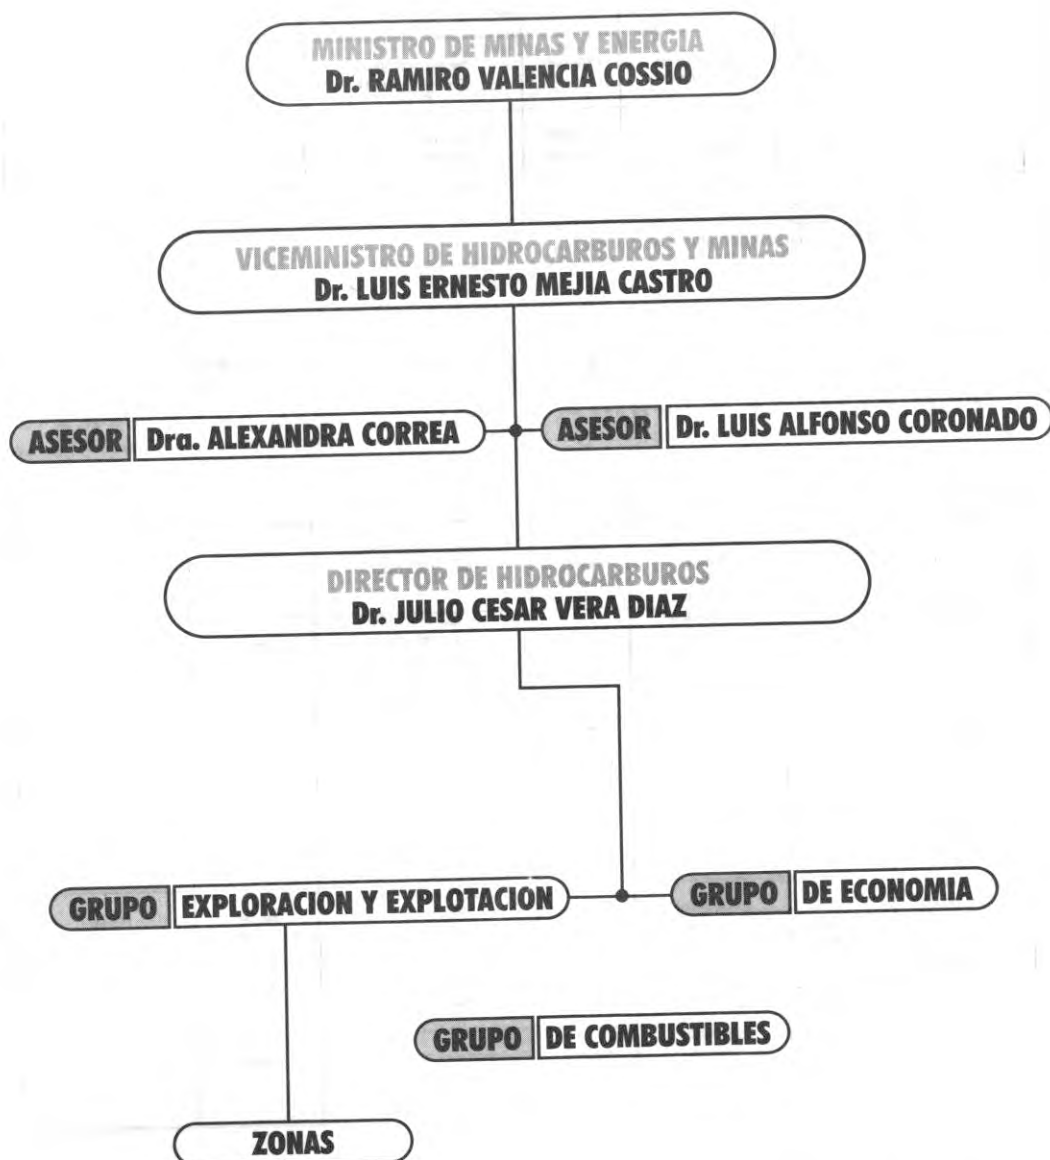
MINISTRO DE MINAS Y ENERGIA
Dr. RAMIRO VALENCIA COSSIO

VICEMINISTRO DE HIDROCARBUROS Y MINAS
Dr. LUIS ERNESTO MEJIA CASTRO

ASESOR Dra. ALEXANDRA CORREA

ASESOR Dr. LUIS ALFONSO CORONADO

DIRECTOR DE HIDROCARBUROS
Dr. JULIO CESAR VERA DIAZ

GRUPO EXPLORACION Y EXPLOTACION

GRUPO DE ECONOMIA

GRUPO DE COMBUSTIBLES

ZONAS